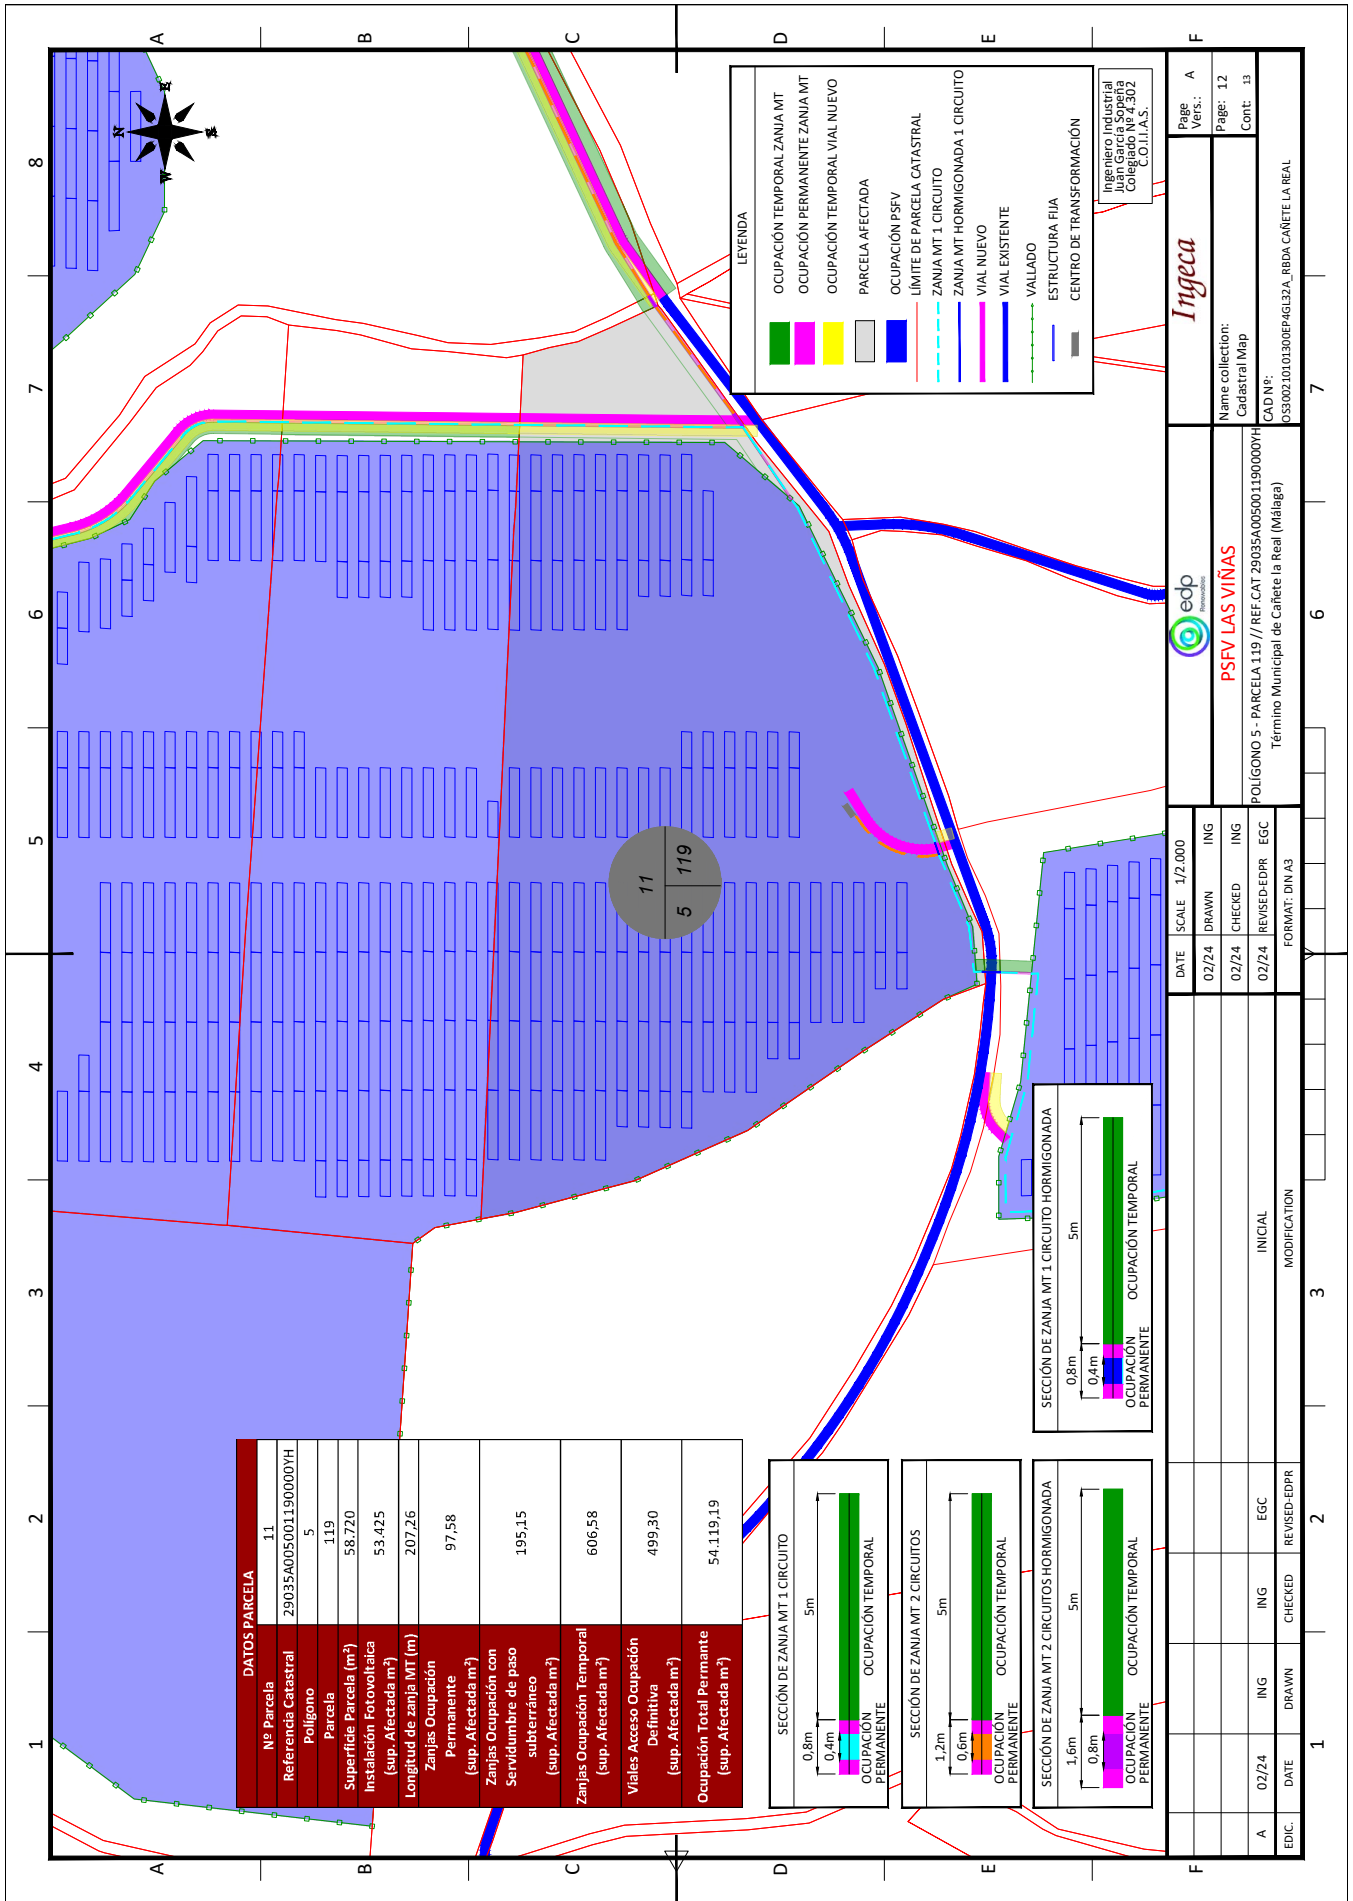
A B C D E F

8 7 6 5 4 3 2 1

N E S W

LEYENDA
OCUPACIÓN TEMPORAL ZANJA MT
OCUPACIÓN PERMANENTE ZANJA MT
OCUPACIÓN TEMPORAL VIAL NUEVO
PARCELA AFECTADA
OCUPACIÓN PSFV
LÍMITE DE PARCELA CATASTRAL
ZANJA MT 1 CIRCUITO
ZANJA MT HORMIGONADA 1 CIRCUITO
VIAL NUEVO
VIAL EXISTENTE
VALLADO
ESTRUCTURA FIJA
CENTRO DE TRANSFORMACIÓN

Ingeniero Industrial
Juan García Sopeña
Colegiado Nº 4.302
C.O.I.I.A.S.

Page Vers.: A
Page: 12
Cont: 13

Ingeca

Name collection:
Cadastral Map

CAD Nº:
OS3002101013OOEP4GL32A_RBDA CAÑETE LA REAL

edp Renovables
PSFV LAS VIÑAS
POLÍGONO 5 - PARCELA 119 // REF CAT 29035A005001190000YH
Término Municipal de Cañete la Real (Málaga)

11
5 | 119

| DATE | SCALE | 1/2.000 |
|---|---|---|
| 02/24 | DRAWN | ING |
| 02/24 | CHECKED | ING |
| 02/24 | REVISED-EDPR | EGC |
| | FORMAT: DIN A3 | |

SECCIÓN DE ZANJA MT 1 CIRCUITO HORMIGONADA
0,8m
0,4m
5m
OCUPACIÓN PERMANENTE
OCUPACIÓN TEMPORAL

DATOS PARCELA

| Nº Parcela | 11 |
|---|---|
| Referencia Catastral | 29035A005001190000YH |
| Polígono | 5 |
| Parcela | 119 |
| Superficie Parcela (m²) | 58.720 |
| Instalación Fotovoltaica (sup. Afectada m²) | 53.425 |
| Longitud de zanja MT (m) | 207,26 |
| Zanjas Ocupación Permanente (sup. Afectada m²) | 97,58 |
| Zanjas Ocupación con Servidumbre de paso subterráneo (sup. Afectada m²) | 195,15 |
| Zanjas Ocupación Temporal (sup. Afectada m²) | 606,58 |
| Viales Acceso Ocupación Definitiva (sup. Afectada m²) | 499,30 |
| Ocupación Total Permante (sup. Afectada m²) | 54.119,19 |

SECCIÓN DE ZANJA MT 1 CIRCUITO
0,8m
0,4m
5m
OCUPACIÓN PERMANENTE
OCUPACIÓN TEMPORAL

SECCIÓN DE ZANJA MT 2 CIRCUITOS
1,2m
0,6m
5m
OCUPACIÓN PERMANENTE
OCUPACIÓN TEMPORAL

SECCIÓN DE ZANJA MT 2 CIRCUITOS HORMIGONADA
1,6m
0,8m
5m
OCUPACIÓN PERMANENTE
OCUPACIÓN TEMPORAL

| EDIC. | DATE | DRAWN | CHECKED | REVISED-EDPR | MODIFICATION |
|---|---|---|---|---|---|
| A | 02/24 | ING | ING | EGC | INICIAL |